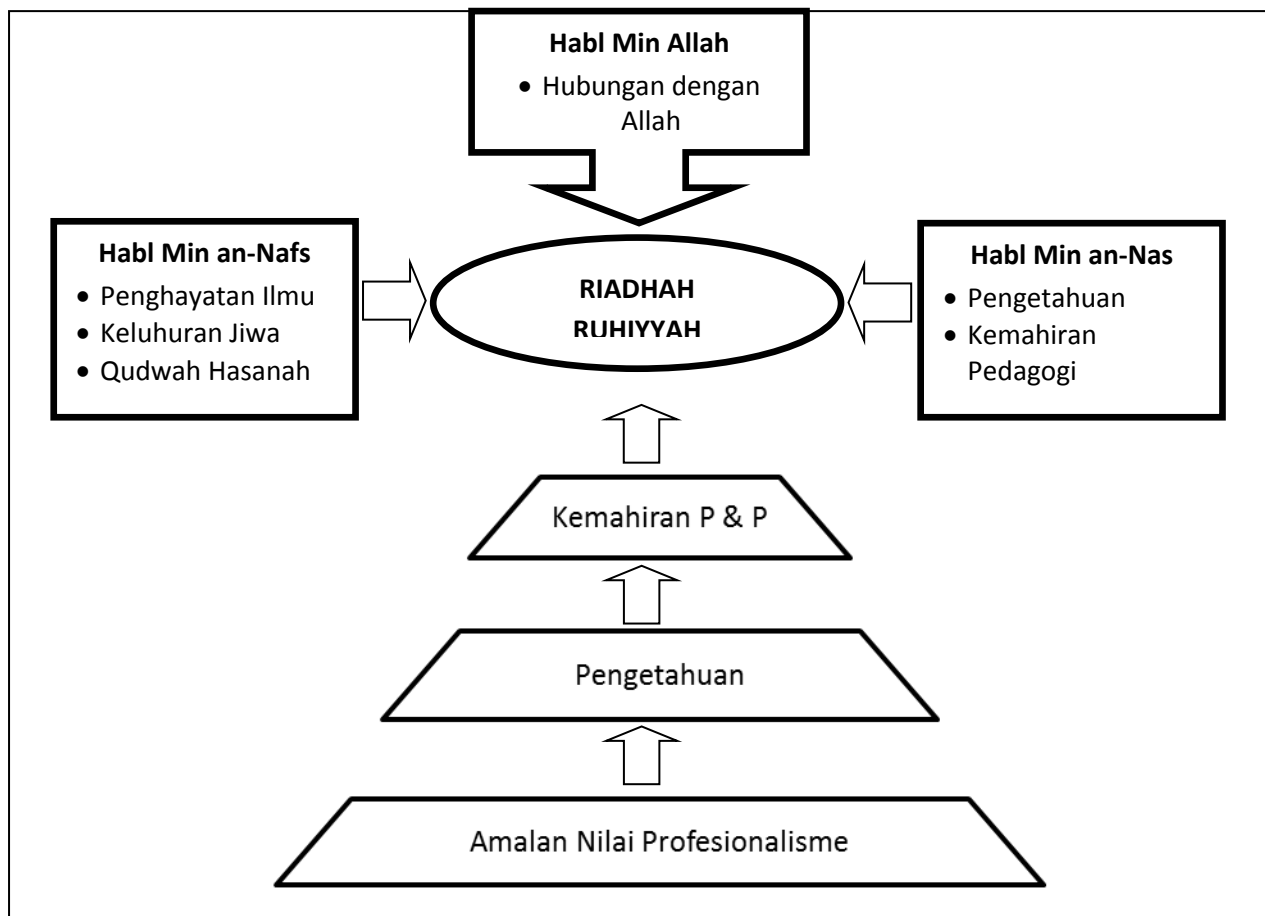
**Habl Min Allah**
- Hubungan dengan Allah

**Habl Min an-Nafs**
- Penghayatan Ilmu
- Keluhuran Jiwa
- Qudwah Hasanah

RIADHAH RUHIYYAH

**Habl Min an-Nas**
- Pengetahuan
- Kemahiran Pedagogi

Kemahiran P & P

Pengetahuan

Amalan Nilai Profesionalisme